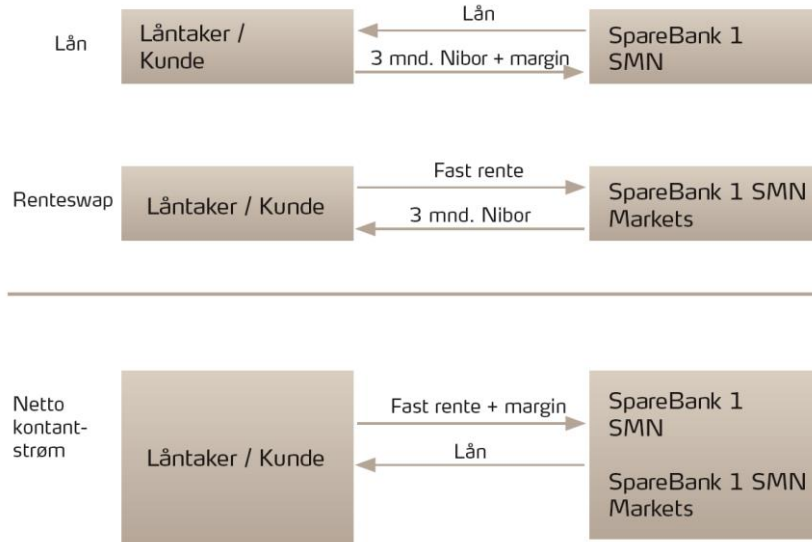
Lån

Låntaker / Kunde

Lån

3 mnd. Nibor + margin

SpareBank 1 SMN

Renteswap

Låntaker / Kunde

Fast rente

3 mnd. Nibor

SpareBank 1 SMN Markets

Netto kontantstrøm

Låntaker / Kunde

Fast rente + margin

Lån

SpareBank 1 SMN

SpareBank 1 SMN Markets